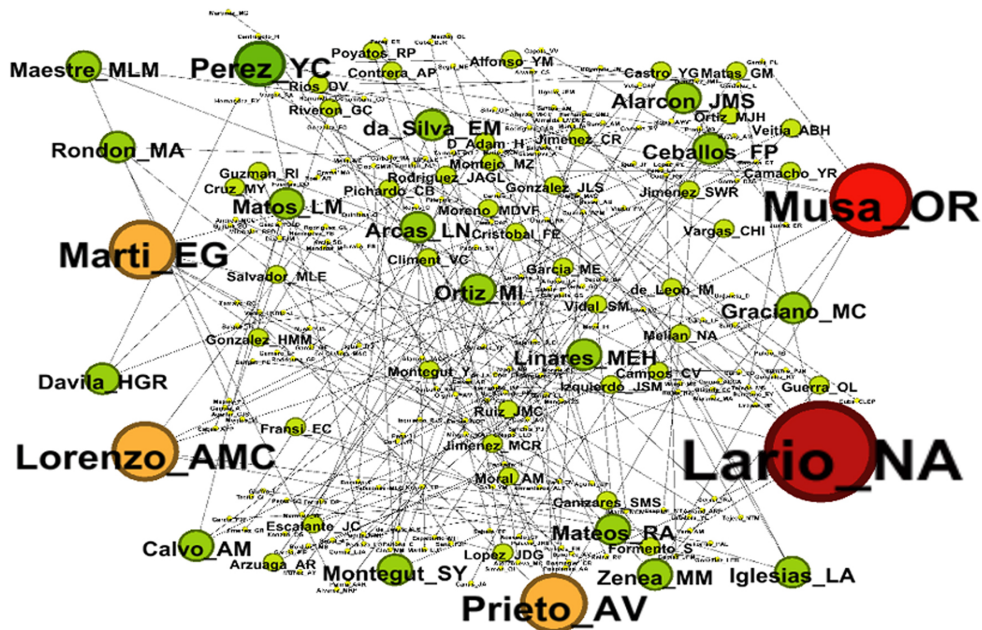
Maestre_MLM
Perez_YC
Poyatos_RP
Contrera_AP
Alfonso_YM
Castro_YG
Matas_GM
Rios_OV
Riveron_GC
Alarcon_JMS
da_Silva_EM
Ortiz_MJH
Veitia_ABH
Rondon_MA
D_Adam_H
Jimenez_CR
Montejo_MZ
Ceballos_FP
Guzman_RI
Rodriguez_JAGL
Camacho_YR
Cruz_MY
Pichardo_CB
Gonzalez_JLS
Jimenez_SWR
Matos_LM
Musa_OR
Moreno_MDVF
Arcas_LN
Cristobal_FE
Vargas_CHI
Marti_EG
Climent_VC
Salvador_MLE
Garcia_ME
Ortiz_MI
de_Leon_IM
Vidal_SM
Graciano_MC
Melian_NA
Gonzalez_HMM
Linares_MEH
Davila_HGR
Montegut_Y
Campos_CV
Izquierdo_JSM
Guerra_OL
Ruiz_JMC
Fransi_EC
Lorenzo_AMC
Jimenez_MCR
Lario_NA
Moral_AM
Canizares_SMS
Escalante_JC
Mateos_RA
Formento_S
Calvo_AM
Lopez_JDG
Arzuaga_AR
Montegut_SY
Zenea_MM
Iglesias_LA
Prieto_AV